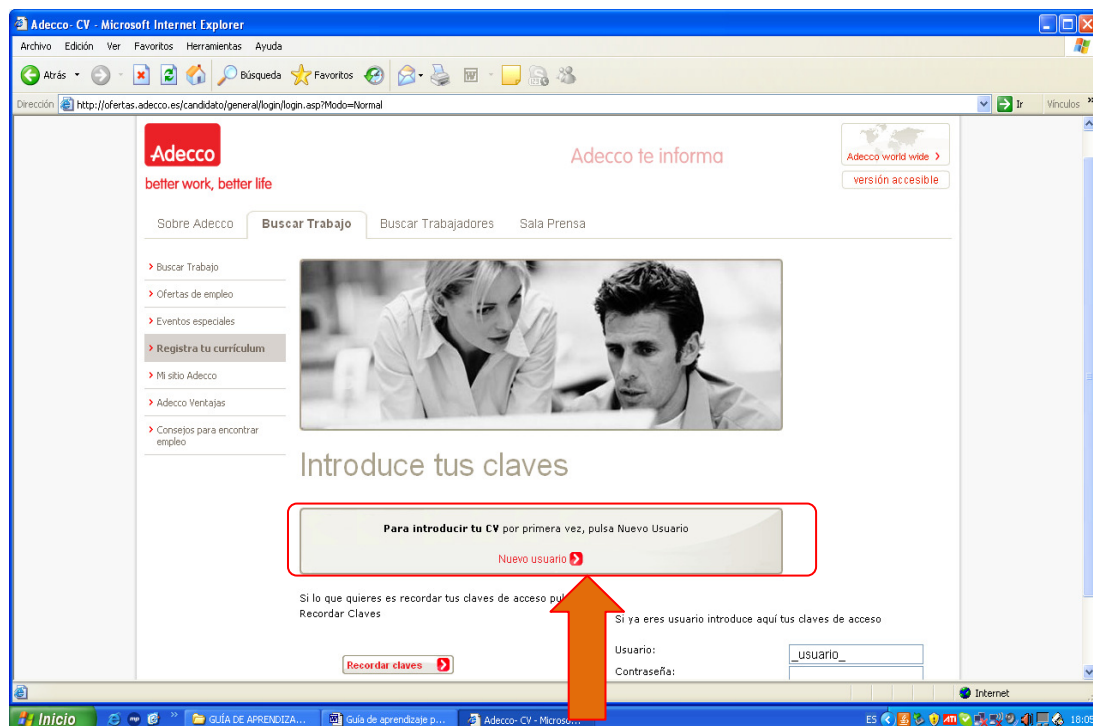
Adecco- CV - Microsoft Internet Explorer

Archivo Edición Ver Favoritos Herramientas Ayuda

Atrás Búsqueda Favoritos

Dirección http://ofertas.adecco.es/candidato/general/login/login.asp?Modo=Normal Ir Vínculos

Adecco
better work, better life

Adecco te informa

Adecco world wide
versión accesible

Sobre Adecco Buscar Trabajo Buscar Trabajadores Sala Prensa

Buscar Trabajo
Ofertas de empleo
Eventos especiales
Registra tu currículum
Mi sitio Adecco
Adecco Ventajas
Consejos para encontrar empleo

Introduce tus claves

Para introducir tu CV por primera vez, pulsa Nuevo Usuario

Nuevo usuario

Si lo que quieres es recordar tus claves de acceso pul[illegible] Recordar Claves

Si ya eres usuario introduce aquí tus claves de acceso

Usuario: _usuario_
Contraseña:

Recordar claves

Internet

Inicio GUÍA DE APRENDIZA... Guía de aprendizaje p... Adecco- CV - Micros... ES 18:05